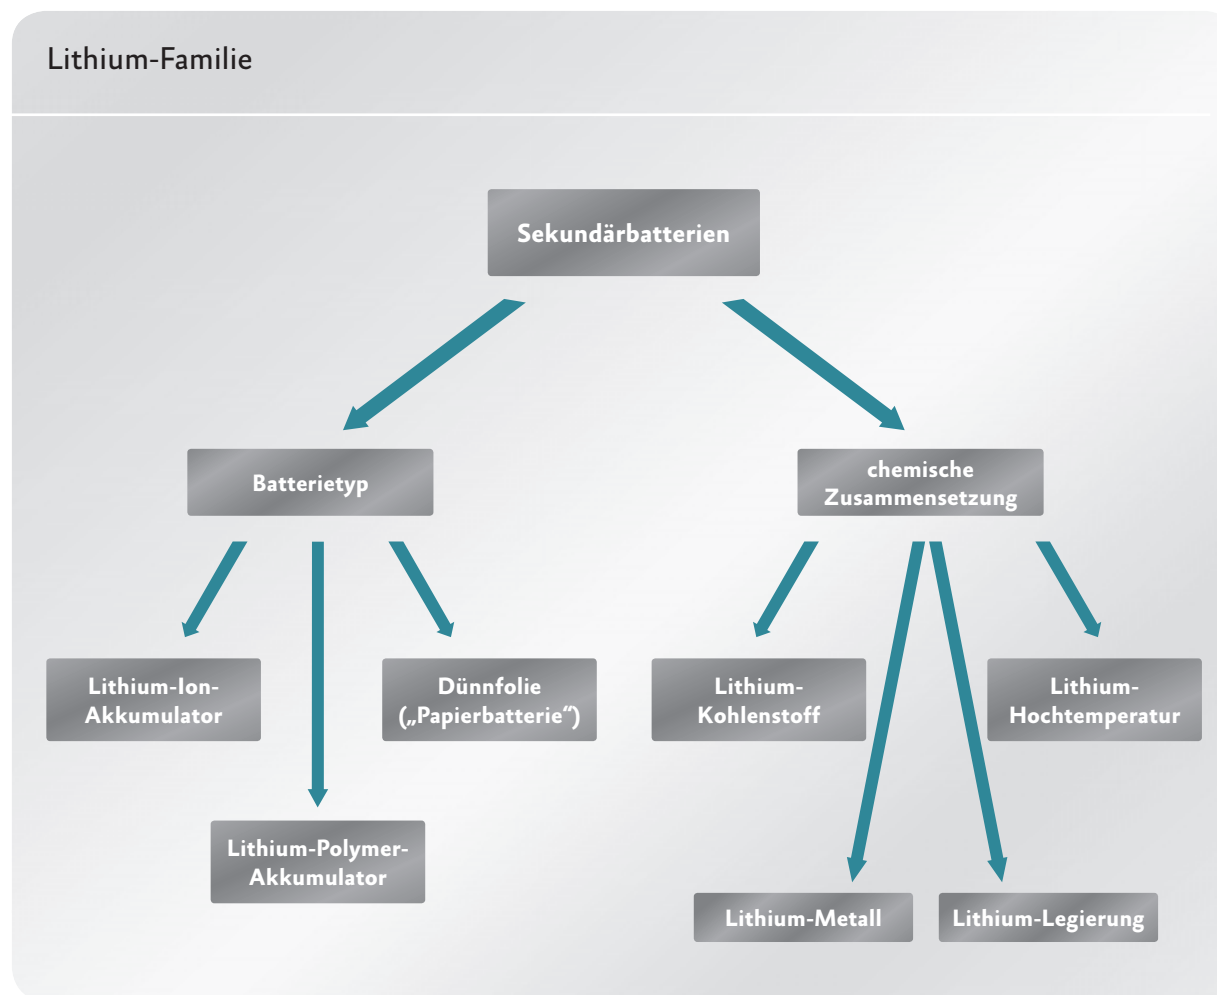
Lithium-Familie

Sekundärbatterien

Batterietyp

chemische Zusammensetzung

Lithium-Ion-Akkumulator

Dünnfolie („Papierbatterie“)

Lithium-Polymer-Akkumulator

Lithium-Kohlenstoff

Lithium-Hochtemperatur

Lithium-Metall

Lithium-Legierung